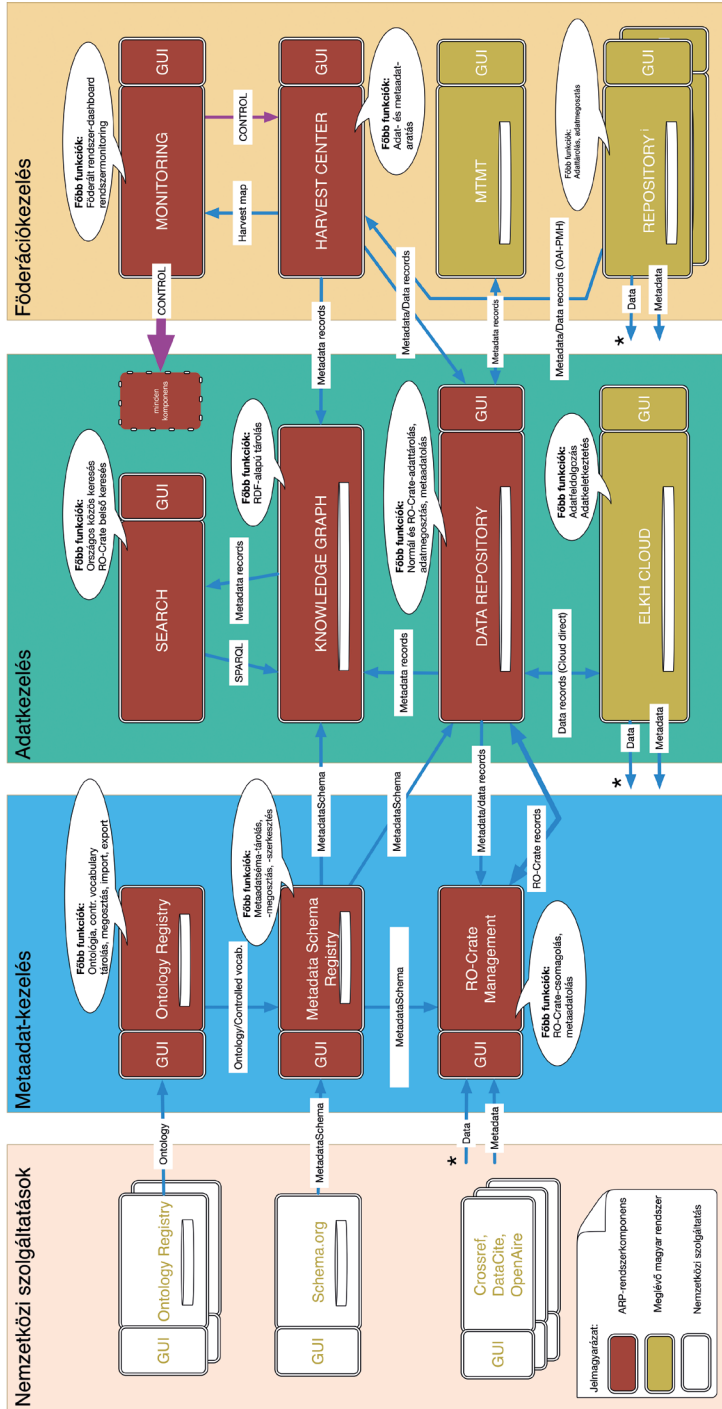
Nemzetközi szolgáltatások

GUI
Ontology Registry

GUI
Schema.org

GUI
Crossref, DataCite, OpenAire

Jelmagyarázat:
ARP-rendszerkomponens
Meglévő magyar rendszer
Nemzetközi szolgáltatás

Ontology
MetadataSchema
*
Data
Metadata

Metaadat-kezelés

Főbb funkciók:
Ontológia, contr. vocabulary tárolás, megosztás, import, export

GUI
Ontology Registry

Ontology/Controlled vocab.

Főbb funkciók:
Metaadatséma-tárolás, -megosztás, -szerkesztés

GUI
Metadata Schema Registry

MetadataSchema

GUI
RO-Crate Management

Főbb funkciók:
RO-Crate-csomagolás, metaadatolás

MetadataSchema
MetadataSchema
Metadata/data records
RO-Crate records

Adatkezelés

Főbb funkciók:
Országos közös keresés
RO-Crate belső keresés

SEARCH
GUI

SPARQL
Metadata records

Főbb funkciók:
RDF-alapú tárolás

KNOWLEDGE GRAPH

minden komponens

Főbb funkciók:
Normál és RO-Crate-adattárolás, adatmegosztás, metaadatolás

DATA REPOSITORY
GUI

Metadata records
Data records (Cloud direct)

Főbb funkciók:
Adatfeldolgozás
Adatkeletkeztetés

ELKH CLOUD
GUI

*
Data
Metadata

Föderációkezelés

Főbb funkciók:
Föderált rendszer-dashboard
rendszermonitoring

MONITORING
GUI

CONTROL
CONTROL
Harvest map

HARVEST CENTER
GUI

Főbb funkciók:
Adat- és metaadat-aratás

Metadata records
Metadata/Data records
Metadata records

MTMT
GUI

Metadata/Data records (OAI-PMH)

Főbb funkciók:
Adattárolás, adatmegosztás

REPOSITORY i
GUI

*
Data
Metadata